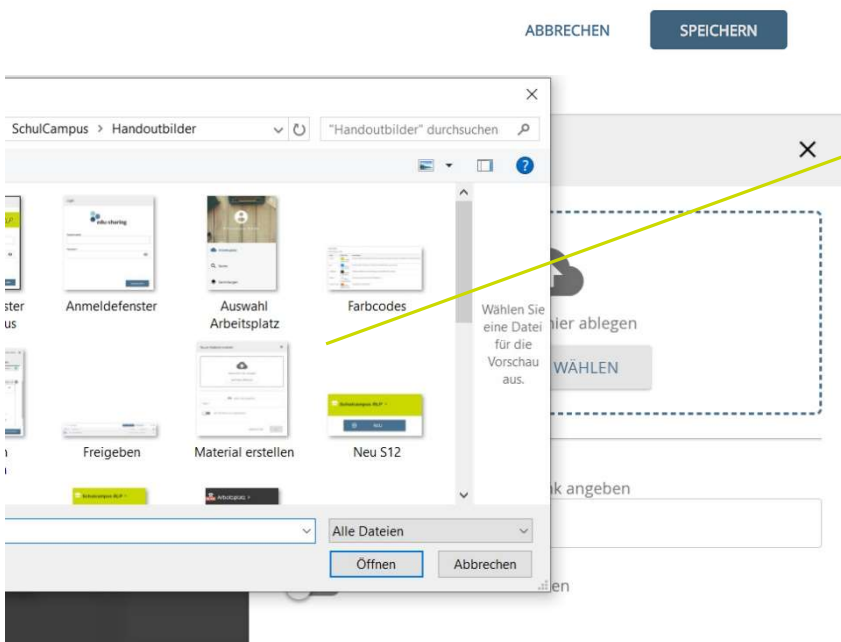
ABBRECHEN SPEICHERN

SchulCampus > Handoutbilder

"Handoutbilder" durchsuchen

ster
us

Anmeldefenster

Auswahl Arbeitsplatz

Farbcodes

Wählen Sie eine Datei für die Vorschau aus.

Freigeben

Material erstellen

Neu S12

Alle Dateien

Öffnen Abbrechen

ier ablegen

WÄHLEN

nk angeben

en